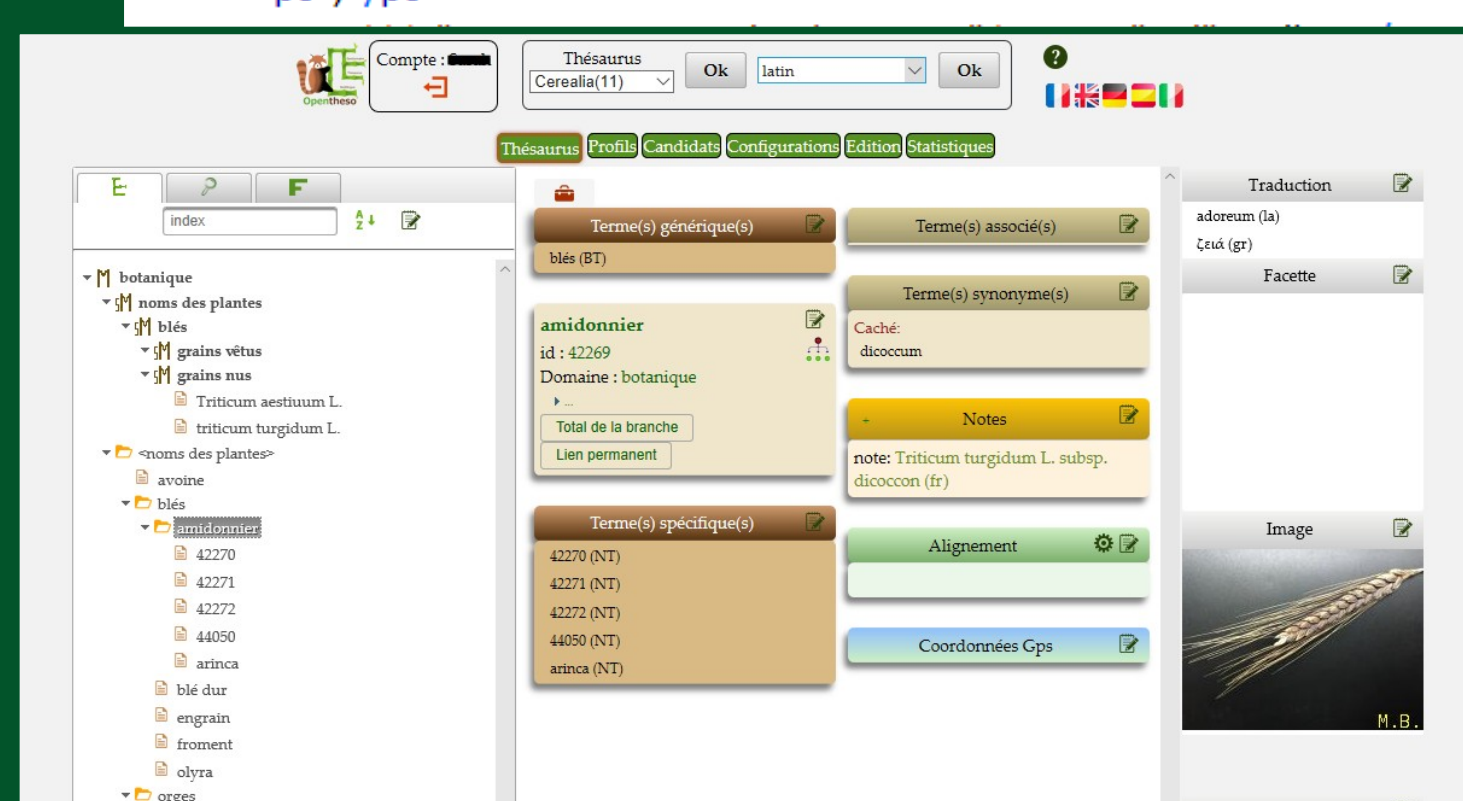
Opentheso

Compte : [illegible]

Thésaurus
Cerealia(11)
Ok
latin
Ok

?

Thésaurus Profils Candidats Configurations Edition Statistiques

index

botanique
noms des plantes
blés
grains vêtus
grains nus
Triticum aestiuum L.
triticum turgidum L.
<noms des plantes>
avoine
blés
amidonnier
42270
42271
42272
44050
arinca
blé dur
engrain
froment
olyra
orges

Terme(s) générique(s)
blés (BT)

amidonnier
id : 42269
Domaine : botanique
▸ ...
Total de la branche
Lien permanent

Terme(s) spécifique(s)
42270 (NT)
42271 (NT)
42272 (NT)
44050 (NT)
arinca (NT)

Terme(s) associé(s)

Terme(s) synonyme(s)
Caché:
dicoccum

+ Notes
note: Triticum turgidum L. subsp. dicoccon (fr)

Alignement

Coordonnées Gps

Traduction
adoreum (la)
ζειά (gr)

Facette

Image
M.B.